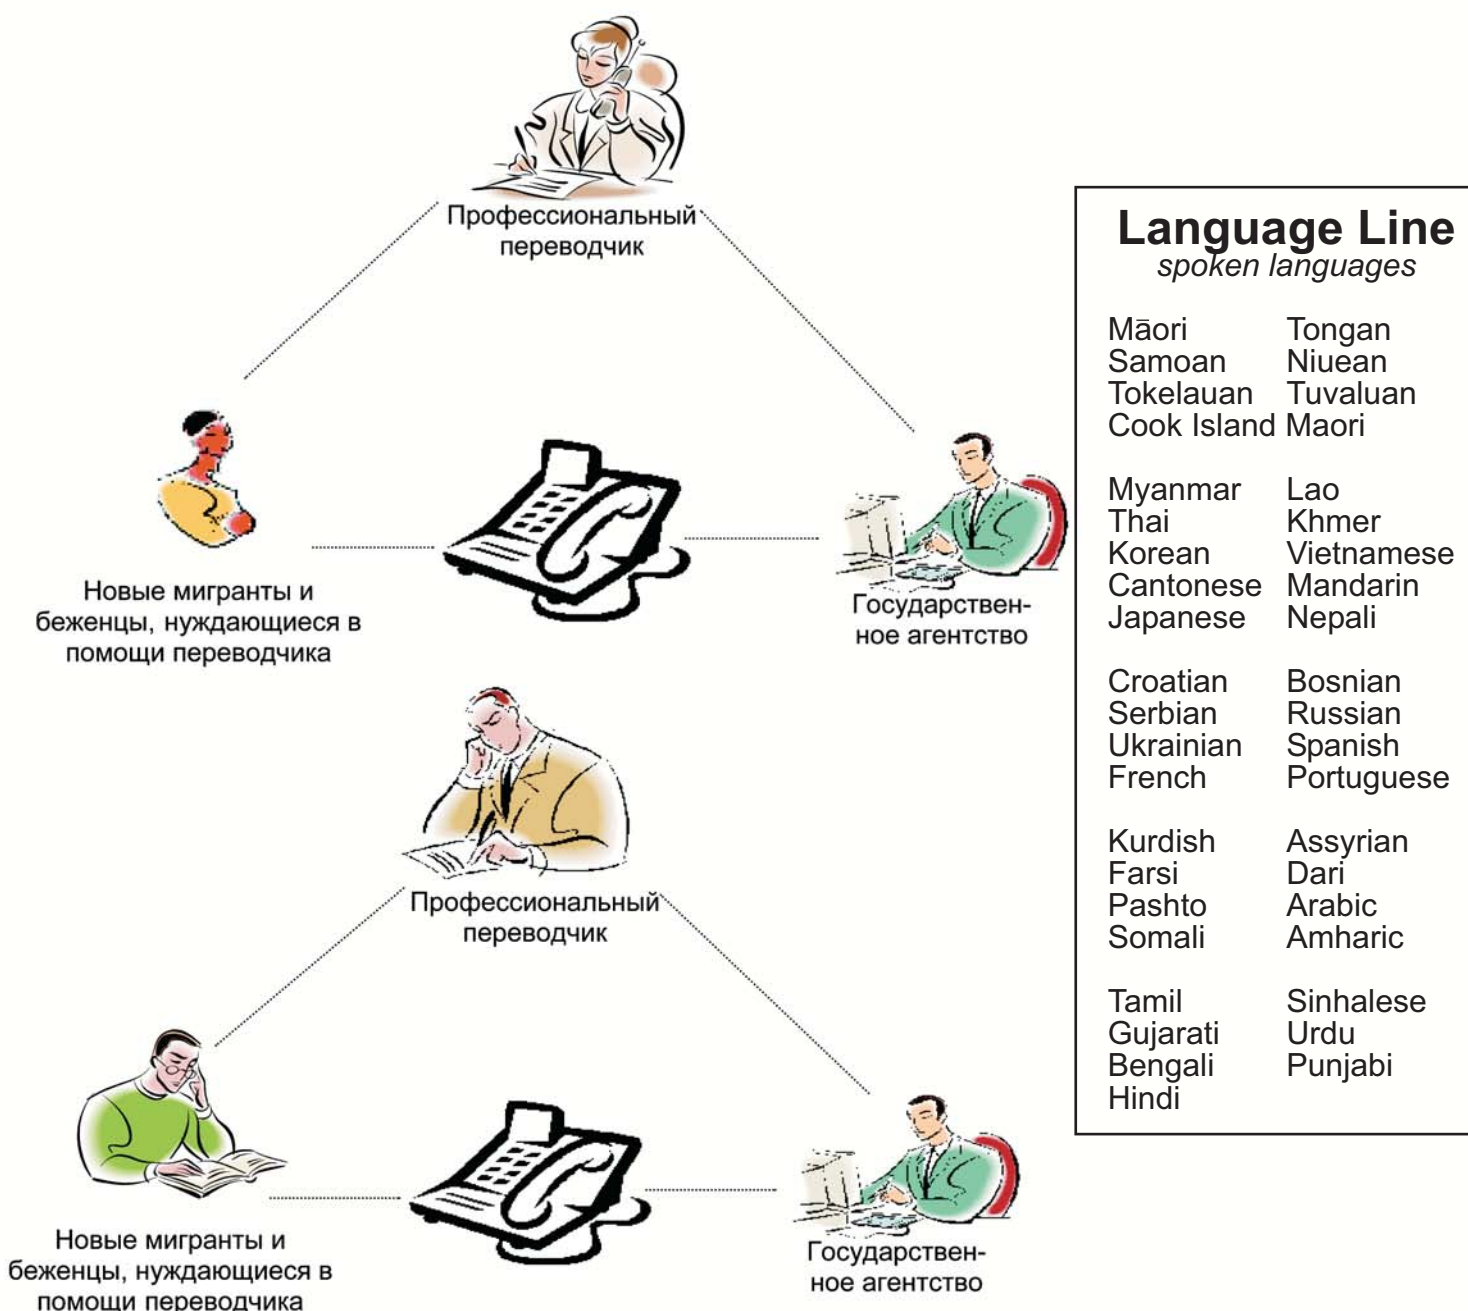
Профессиональный переводчик

Новые мигранты и беженцы, нуждающиеся в помощи переводчика

Государственное агентство

Профессиональный переводчик

Новые мигранты и беженцы, нуждающиеся в помощи переводчика

Государственное агентство

Language Line
spoken languages

| | |
|---|---|
| Māori | Tongan |
| Samoan | Niuean |
| Tokelauan | Tuvaluan |
| Cook Island Maori | |
| Myanmar | Lao |
| Thai | Khmer |
| Korean | Vietnamese |
| Cantonese | Mandarin |
| Japanese | Nepali |
| Croatian | Bosnian |
| Serbian | Russian |
| Ukrainian | Spanish |
| French | Portuguese |
| Kurdish | Assyrian |
| Farsi | Dari |
| Pashto | Arabic |
| Somali | Amharic |
| Tamil | Sinhalese |
| Gujarati | Urdu |
| Bengali | Punjabi |
| Hindi | |